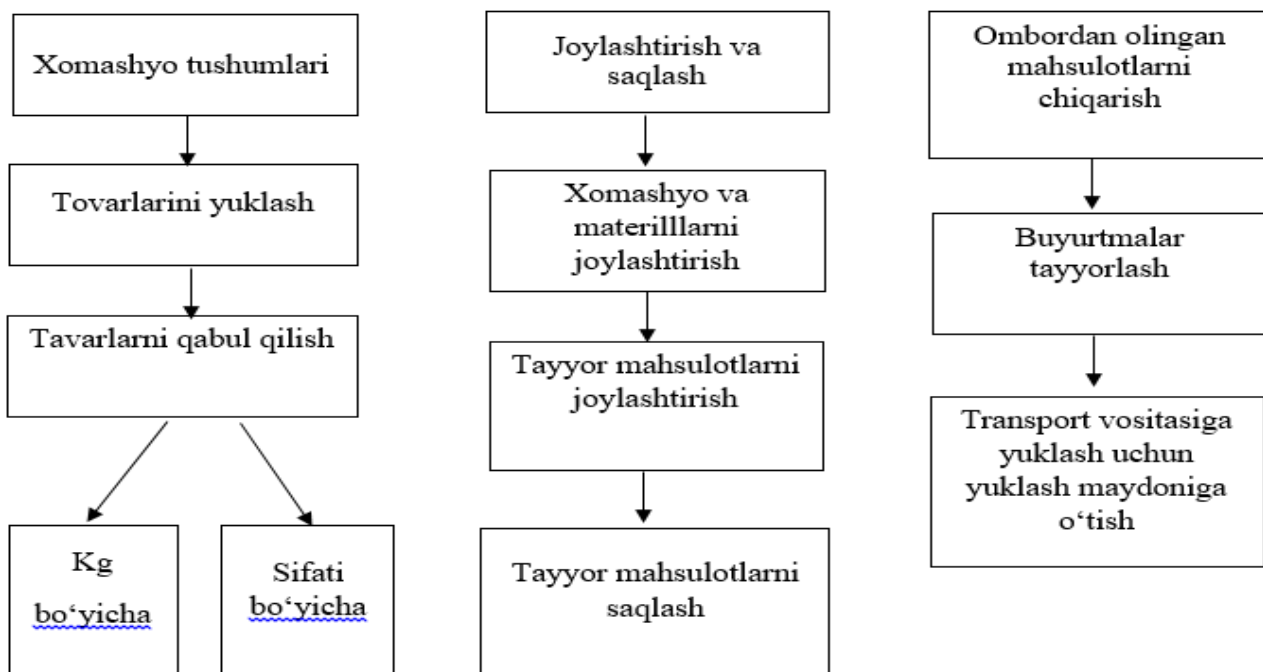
Xomashyo tushumlari

Tovarlarini yuklash

Tavarlarni qabul qilish

Kg bo‘yicha

Sifati bo‘yicha

Joylashtirish va saqlash

Xomashyo va materilllarni joylashtirish

Tayyor mahsulotlarni joylashtirish

Tayyor mahsulotlarni saqlash

Ombordan olingan mahsulotlarni chiqarish

Buyurtmalar tayyorlash

Transport vositasiga yuklash uchun yuklash maydoniga o‘tish